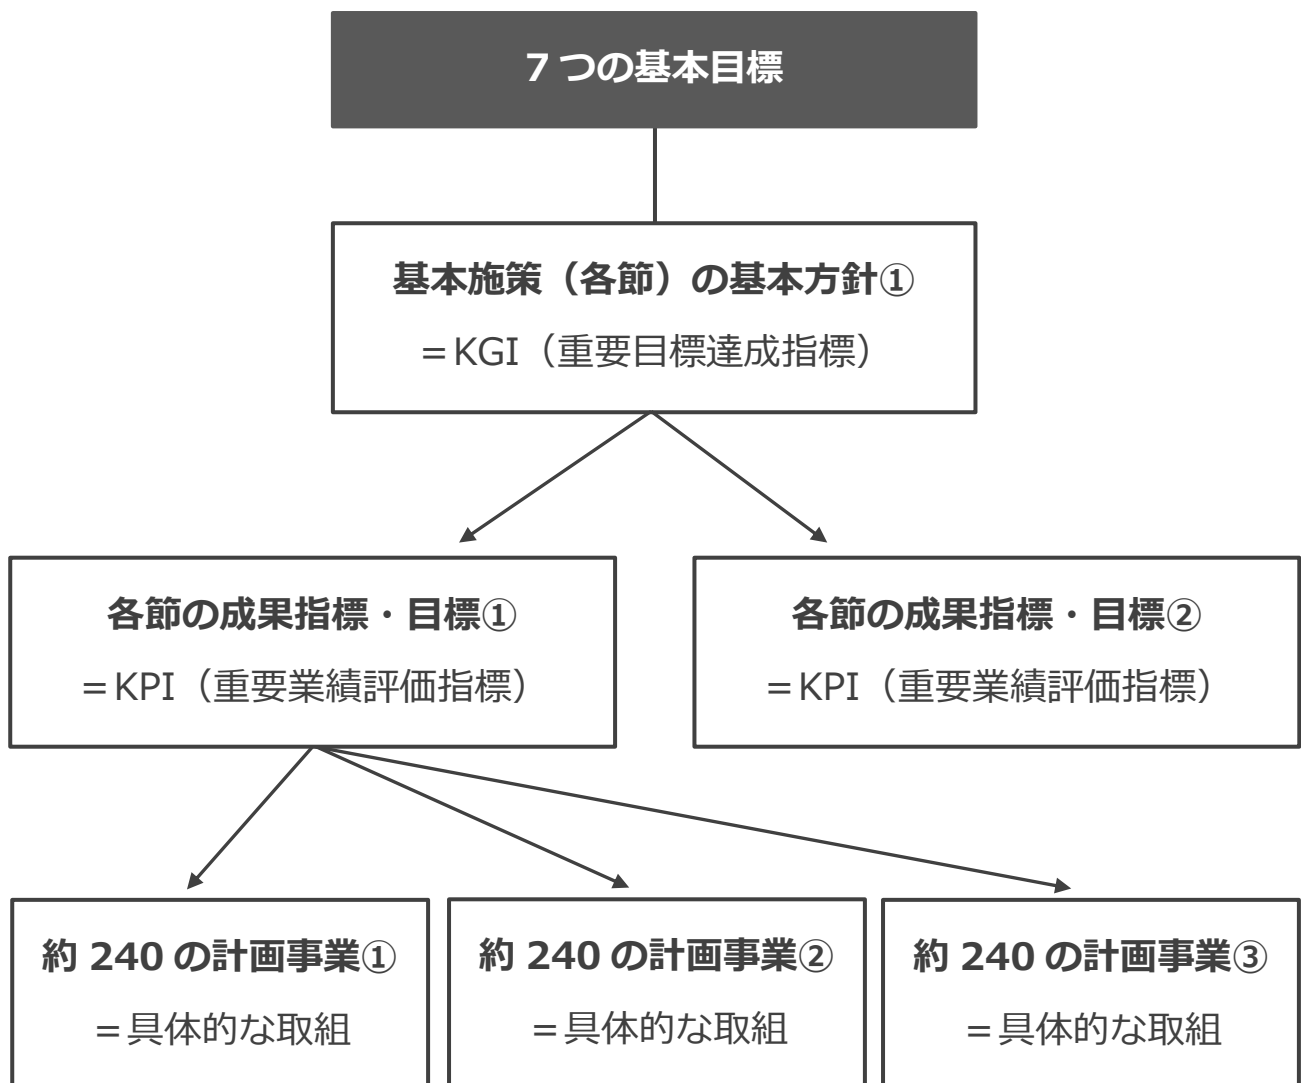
7 つの基本目標

基本施策（各節）の基本方針①
＝KGI（重要目標達成指標）

各節の成果指標・目標①
＝KPI（重要業績評価指標）

各節の成果指標・目標②
＝KPI（重要業績評価指標）

約 240 の計画事業①
＝具体的な取組

約 240 の計画事業②
＝具体的な取組

約 240 の計画事業③
＝具体的な取組